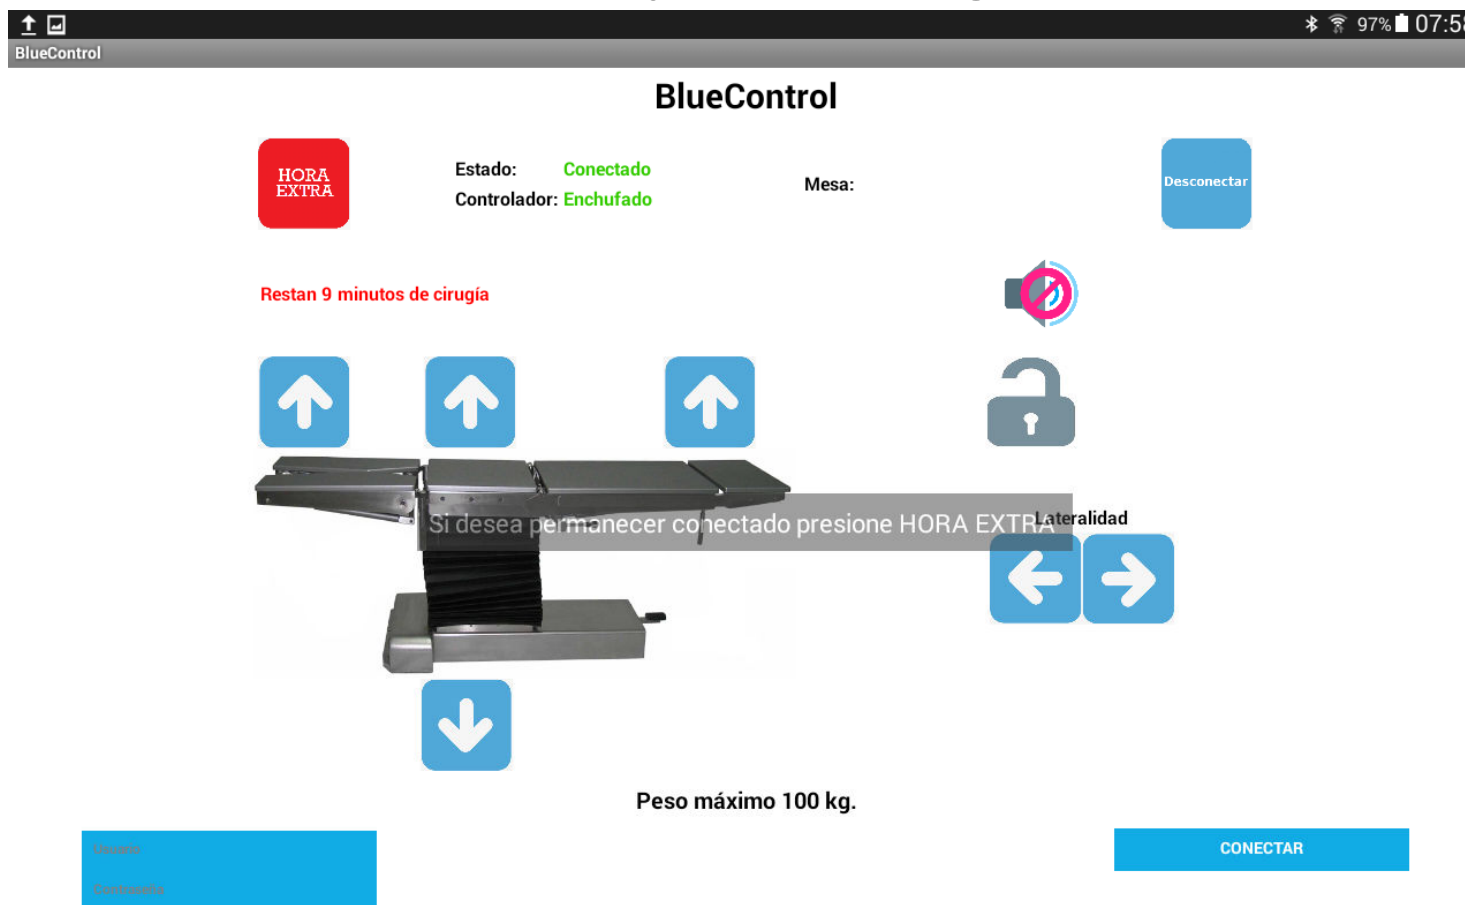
97% 07:5

BlueControl

BlueControl

HORA EXTRA

Estado: Conectado
Controlador: Enchufado

Mesa:

Desconectar

Restan 9 minutos de cirugía

Si desea permanecer conectado presione HORA EXTRA

Lateralidad

Peso máximo 100 kg.

Usuario
Contraseña

CONECTAR